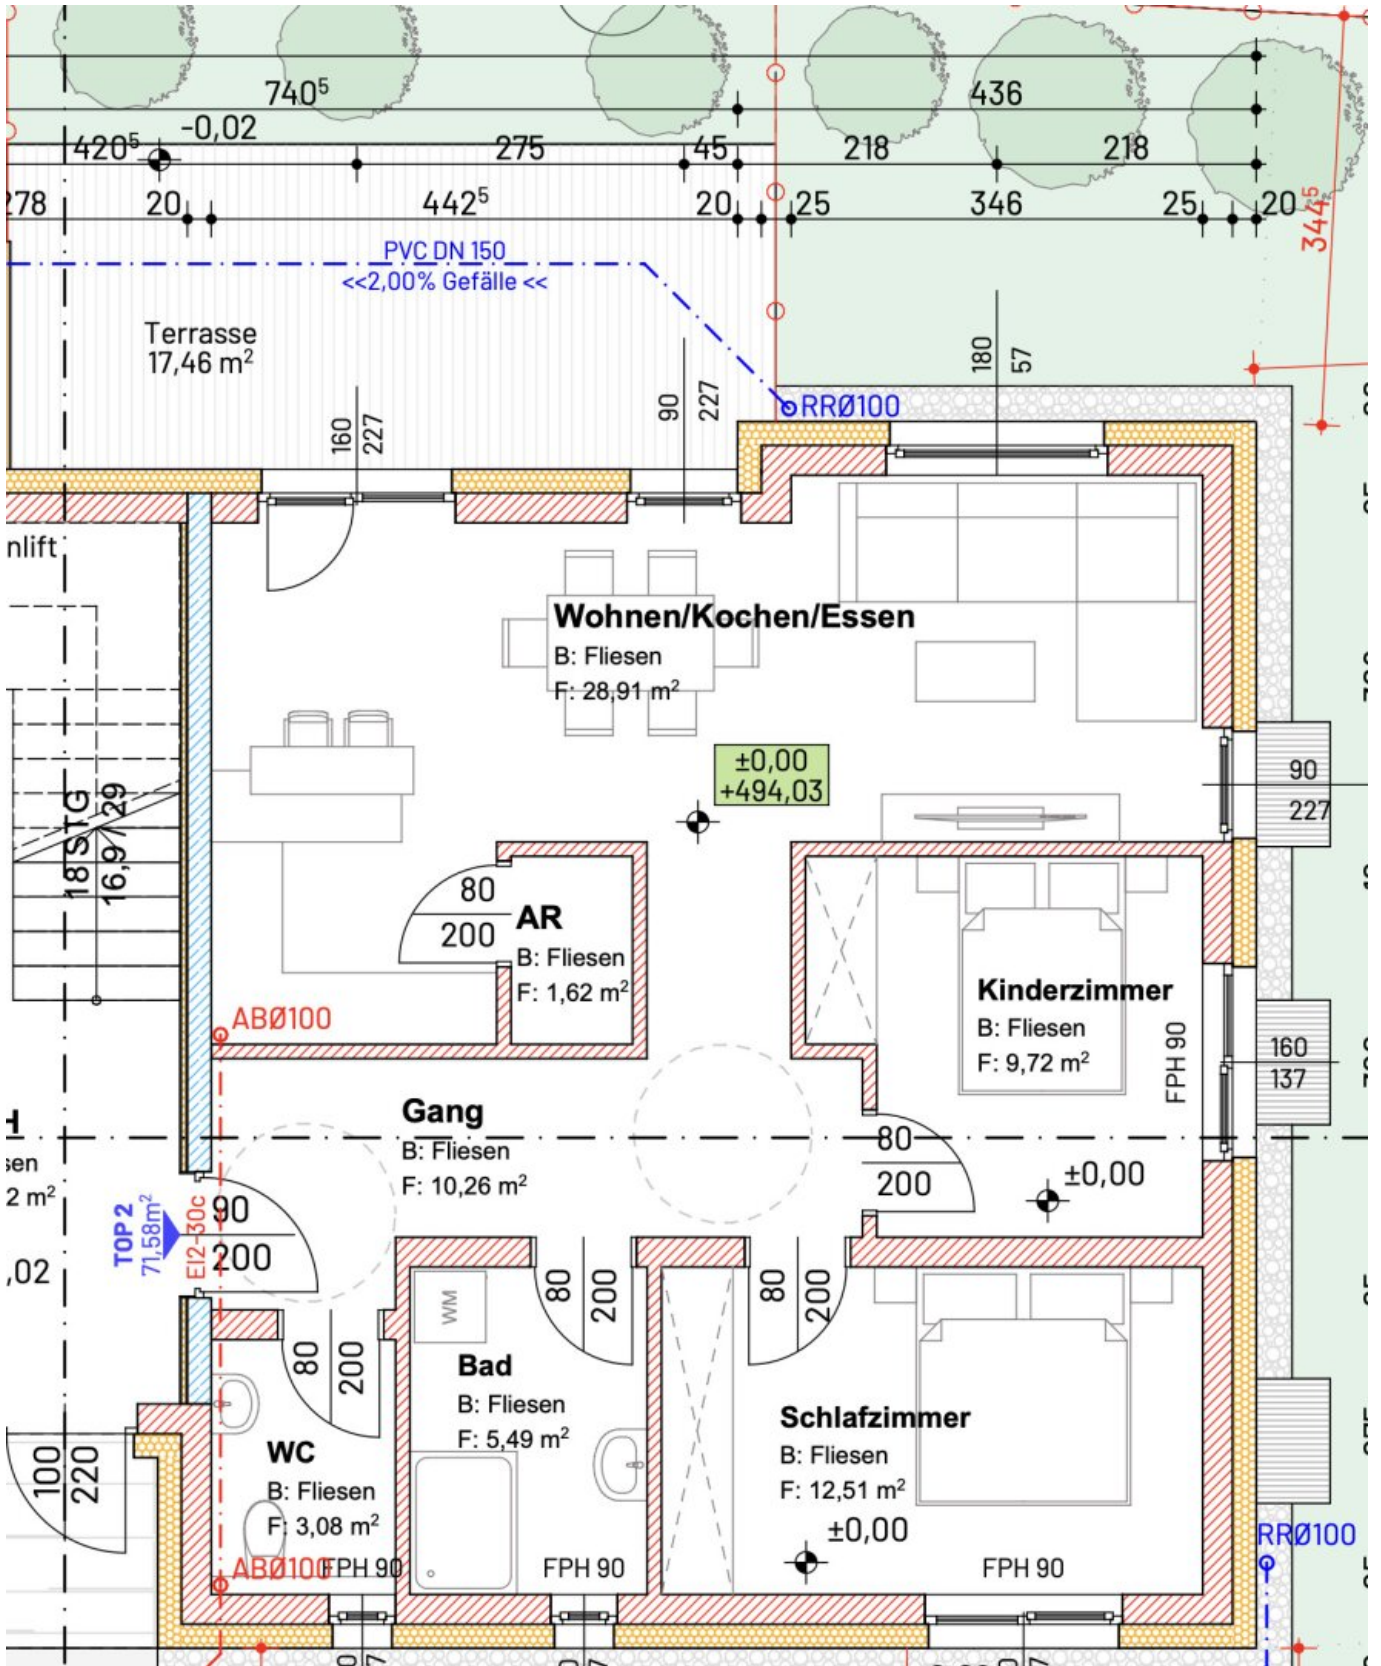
$740^5$
436
$420^5$ -0,02
275
45
218
218
278
20
$442^5$
20
25
346
25
20
$344^5$
PVC DN 150
<<2,00% Gefälle <<
Terrasse
17,46 m$^2$
180
57
160
227
90
227
RRØ100
nlift
Wohnen/Kochen/Essen
B: Fliesen
F: 28,91 m$^2$
±0,00
+494,03
90
227
18 STG
16,97/29
80
200
AR
B: Fliesen
F: 1,62 m$^2$
Kinderzimmer
B: Fliesen
F: 9,72 m$^2$
FPH 90
160
137
ABØ100
Gang
B: Fliesen
F: 10,26 m$^2$
80
200
±0,00
H
sen
2 m$^2$
,02
TOP 2
71,58m$^2$
EI2-30c
90
200
80
200
80
200
WM
80
200
Bad
B: Fliesen
F: 5,49 m$^2$
Schlafzimmer
B: Fliesen
F: 12,51 m$^2$
±0,00
100
220
WC
B: Fliesen
F: 3,08 m$^2$
ABØ100
FPH 90
FPH 90
FPH 90
RRØ100